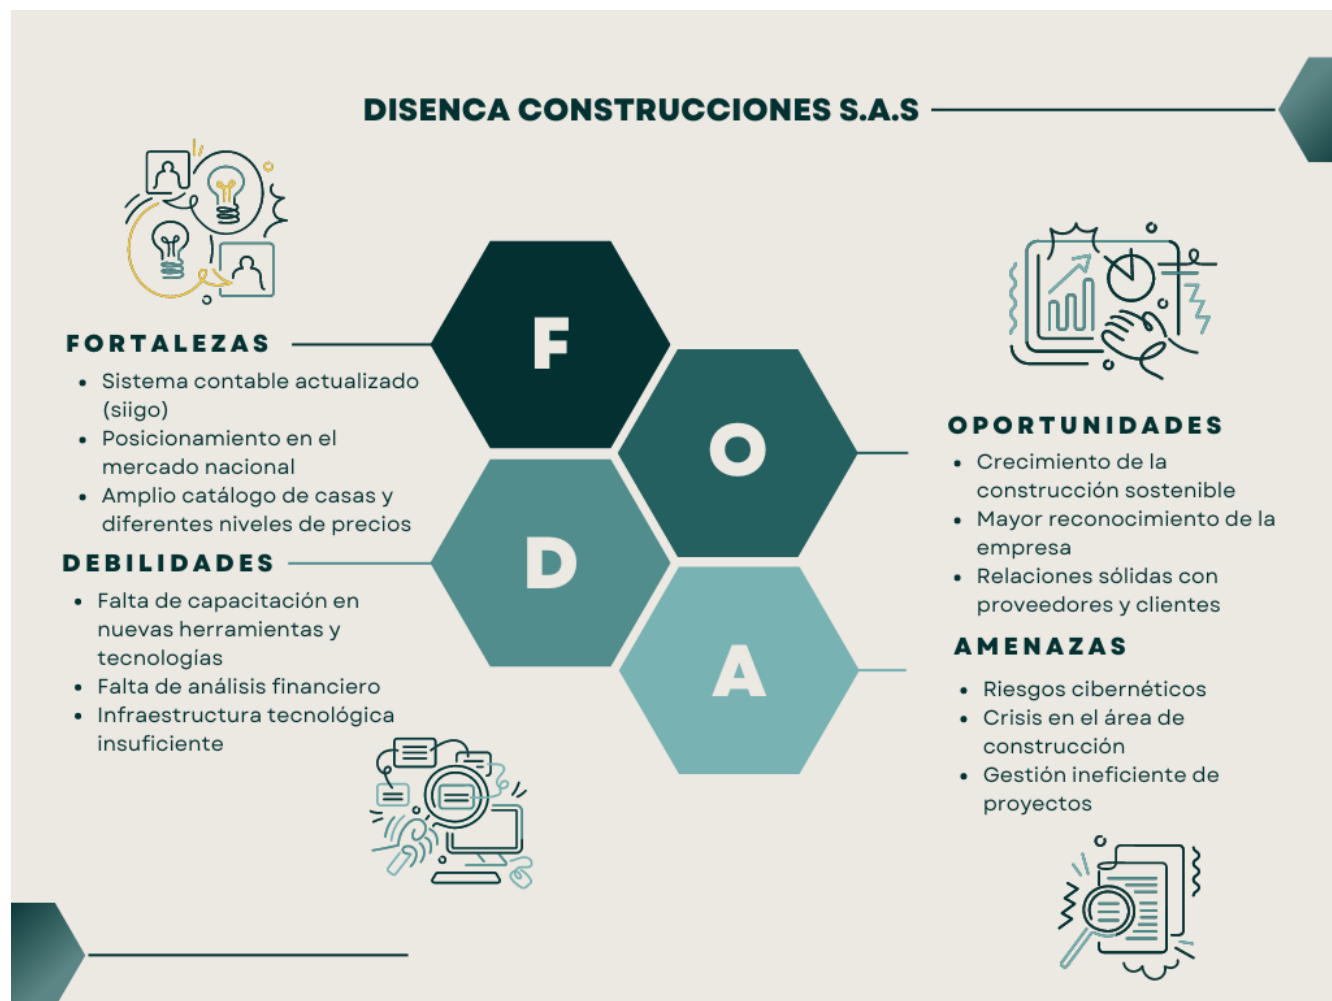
DISENCA CONSTRUCCIONES S.A.S

F

O

D

A

FORTALEZAS

- Sistema contable actualizado (siigo)
- Posicionamiento en el mercado nacional
- Amplio catálogo de casas y diferentes niveles de precios

DEBILIDADES

- Falta de capacitación en nuevas herramientas y tecnologías
- Falta de análisis financiero
- Infraestructura tecnológica insuficiente

OPORTUNIDADES

- Crecimiento de la construcción sostenible
- Mayor reconocimiento de la empresa
- Relaciones sólidas con proveedores y clientes

AMENAZAS

- Riesgos cibernéticos
- Crisis en el área de construcción
- Gestión ineficiente de proyectos